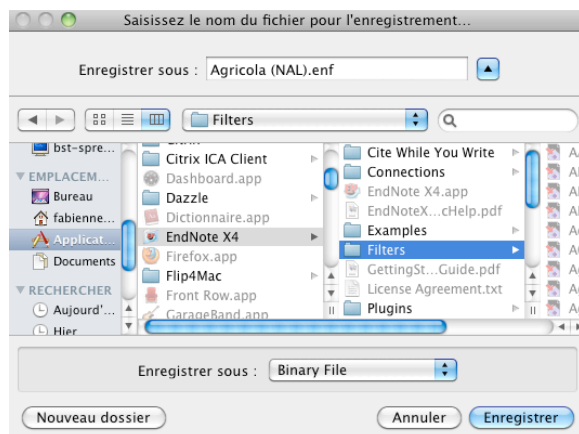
Saisissez le nom du fichier pour l'enregistrement...

Enregistrer sous : Agricola (NAL).enf

Filters

bst-spre...
▼ EMPLACEM...
Bureau
fabienne...
Applicat...
Documents
▼ RECHERCHER
Aujourd'...
Hier

Citrix ICA Client
Dashboard.app
Dazzle
Dictionnaire.app
EndNote X4
Firefox.app
Flip4Mac
Front Row.app
GarageBand.app

Cite While You Write
Connections
EndNote X4.app
EndNoteX...cHelp.pdf
Examples
Filters
GettingSt...Guide.pdf
License Agreement.txt
Plugins

Enregistrer sous : Binary File

Nouveau dossier
Annuler
Enregistrer